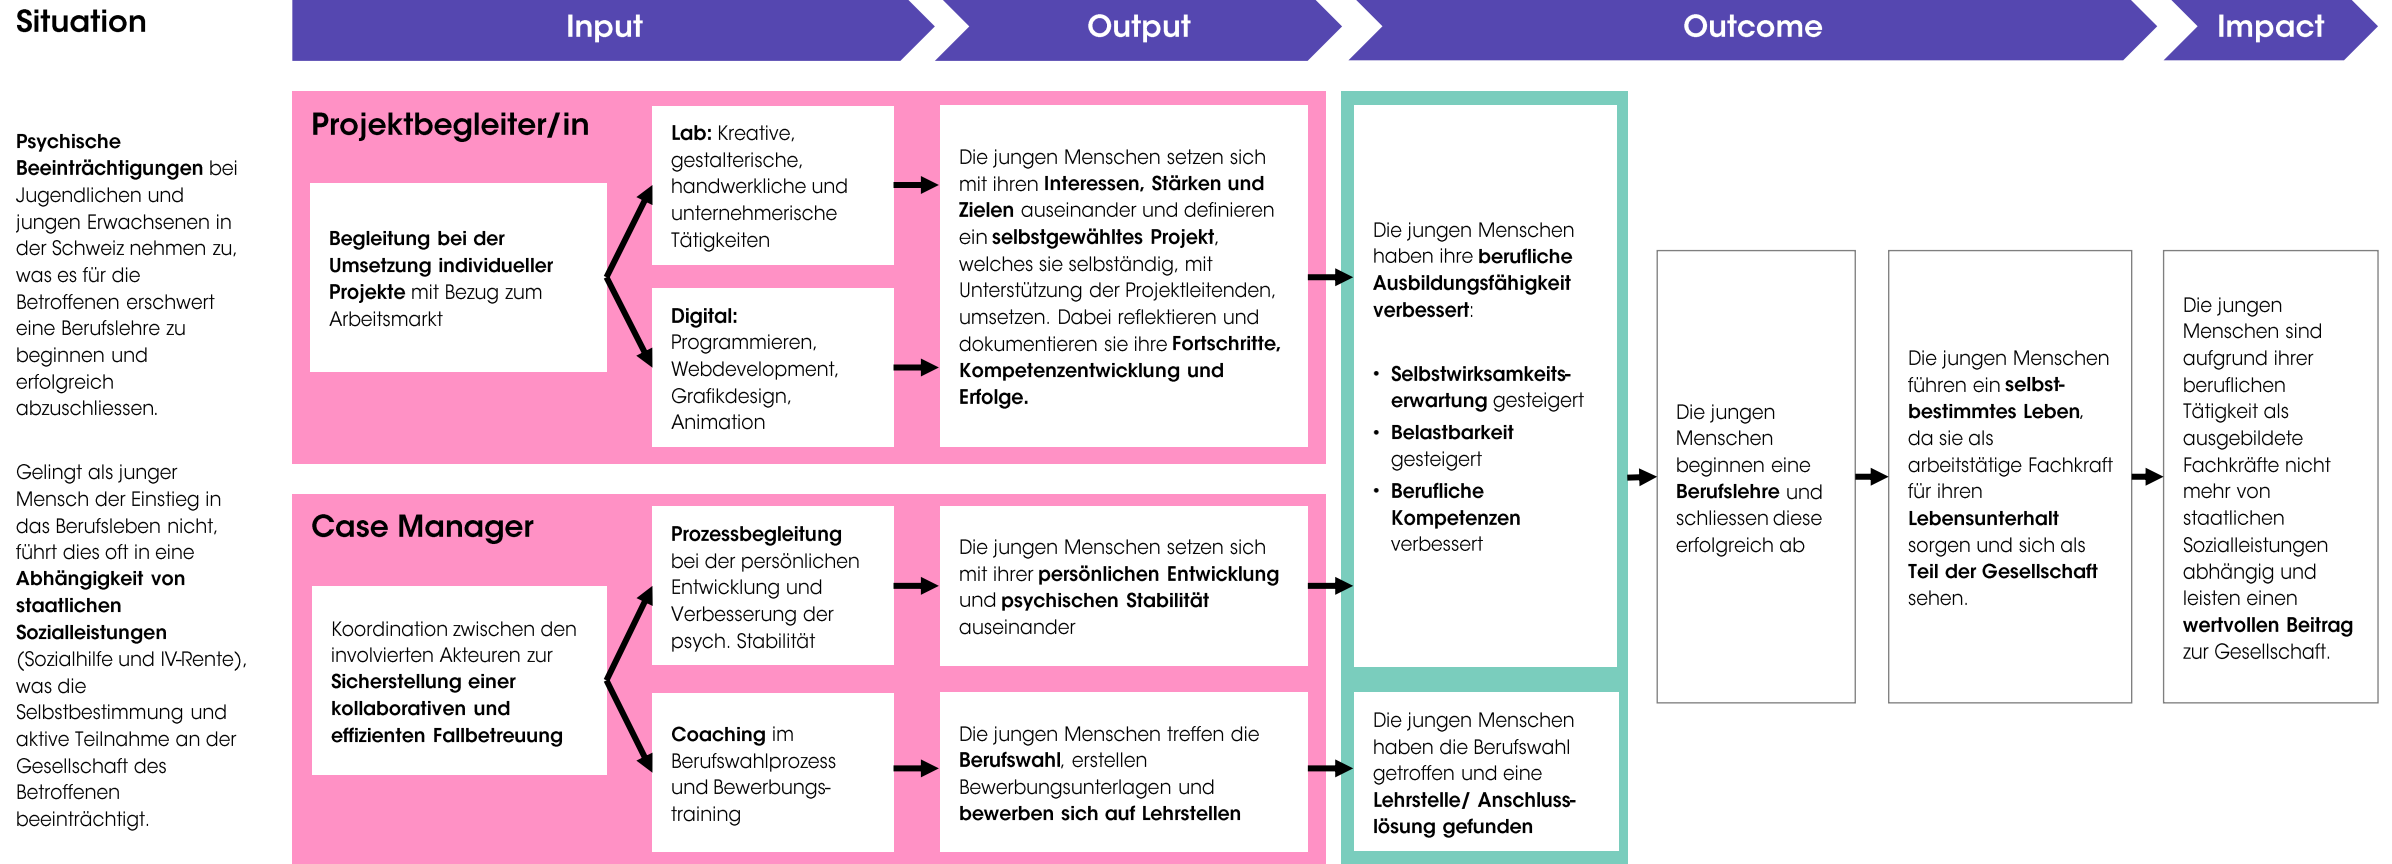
Situation

Input

Output

Outcome

Impact

Psychische Beeinträchtigungen bei Jugendlichen und jungen Erwachsenen in der Schweiz nehmen zu, was es für die Betroffenen erschwert eine Berufslehre zu beginnen und erfolgreich abzuschliessen.

Gelingt als junger Mensch der Einstieg in das Berufsleben nicht, führt dies oft in eine Abhängigkeit von staatlichen Sozialleistungen (Sozialhilfe und IV-Rente), was die Selbstbestimmung und aktive Teilnahme an der Gesellschaft des Betroffenen beeinträchtigt.

Projektbegleiter/in

Begleitung bei der Umsetzung individueller Projekte mit Bezug zum Arbeitsmarkt

Lab: Kreative, gestalterische, handwerkliche und unternehmerische Tätigkeiten

Digital: Programmieren, Webdevelopment, Grafikdesign, Animation

Die jungen Menschen setzen sich mit ihren Interessen, Stärken und Zielen auseinander und definieren ein selbstgewähltes Projekt, welches sie selbständig, mit Unterstützung der Projektleitenden, umsetzen. Dabei reflektieren und dokumentieren sie ihre Fortschritte, Kompetenzentwicklung und Erfolge.

Case Manager

Koordination zwischen den involvierten Akteuren zur Sicherstellung einer kollaborativen und effizienten Fallbetreuung

Prozessbegleitung bei der persönlichen Entwicklung und Verbesserung der psych. Stabilität

Die jungen Menschen setzen sich mit ihrer persönlichen Entwicklung und psychischen Stabilität auseinander

Coaching im Berufswahlprozess und Bewerbungstraining

Die jungen Menschen treffen die Berufswahl, erstellen Bewerbungsunterlagen und bewerben sich auf Lehrstellen

Die jungen Menschen haben ihre berufliche Ausbildungsfähigkeit verbessert:

• Selbstwirksamkeitserwartung gesteigert
• Belastbarkeit gesteigert
• Berufliche Kompetenzen verbessert

Die jungen Menschen haben die Berufswahl getroffen und eine Lehrstelle/ Anschlusslösung gefunden

Die jungen Menschen beginnen eine Berufslehre und schliessen diese erfolgreich ab

Die jungen Menschen führen ein selbstbestimmtes Leben, da sie als arbeitstätige Fachkraft für ihren Lebensunterhalt sorgen und sich als Teil der Gesellschaft sehen.

Die jungen Menschen sind aufgrund ihrer beruflichen Tätigkeit als ausgebildete Fachkräfte nicht mehr von staatlichen Sozialleistungen abhängig und leisten einen wertvollen Beitrag zur Gesellschaft.